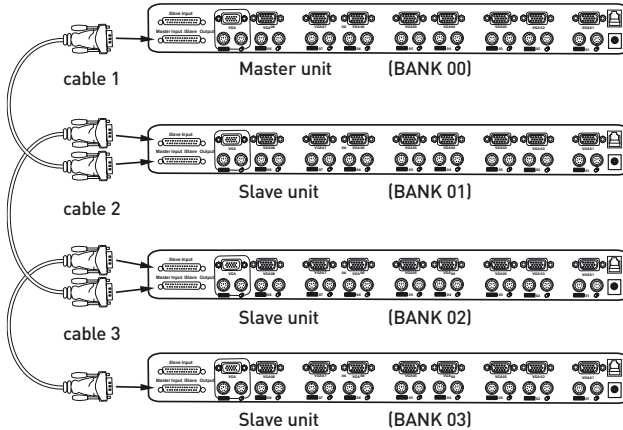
Slave Input
Master Input /Slave Output
Master unit (BANK 00)
cable 1
Slave Input
Master Input /Slave Output
Slave unit (BANK 01)
cable 2
Slave Input
Master Input /Slave Output
Slave unit (BANK 02)
cable 3
Slave Input
Master Input /Slave Output
Slave unit (BANK 03)